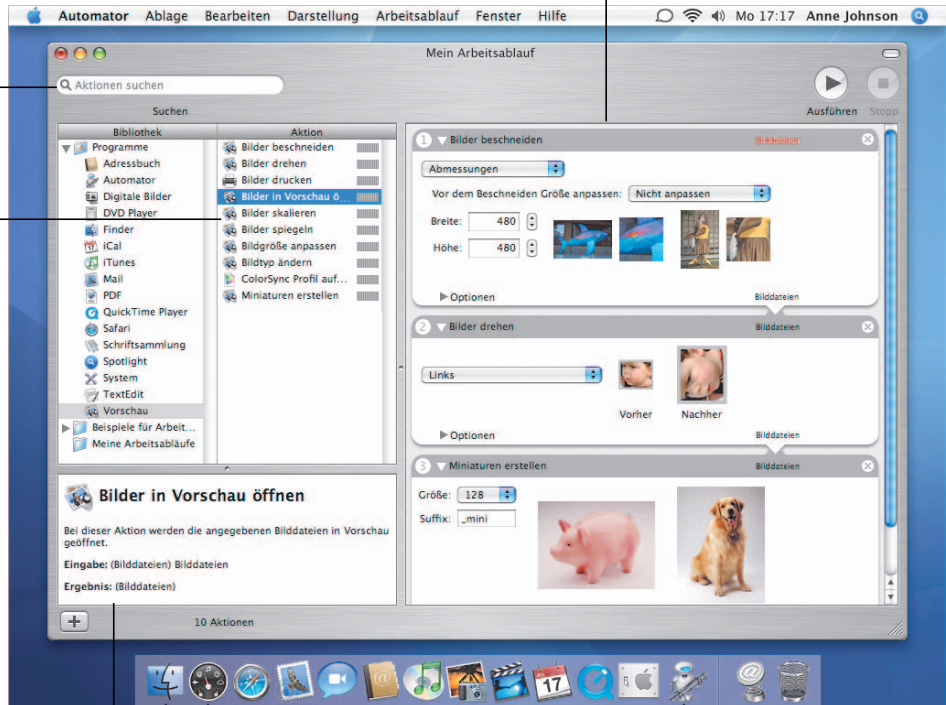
Automator Ablage Bearbeiten Darstellung Arbeitsablauf Fenster Hilfe

Mo 17:17 Anne Johnson

Mein Arbeitsablauf

Aktionen suchen

Suchen

Ausführen Stopp

| Bibliothek | Aktion |
|---|---|
| Programme | Bilder beschneiden |
| Adressbuch | Bilder drehen |
| Automator | Bilder drucken |
| Digitale Bilder | Bilder in Vorschau ö... |
| DVD Player | Bilder skalieren |
| Finder | Bilder spiegeln |
| iCal | Bildgröße anpassen |
| iTunes | Bildtyp ändern |
| Mail | ColorSync Profil auf... |
| PDF | Miniaturen erstellen |
| QuickTime Player | |
| Safari | |
| Schriftsammlung | |
| Spotlight | |
| System | |
| TextEdit | |
| Vorschau | |
| Beispiele für Arbeit... | |
| Meine Arbeitsabläufe | |

Bilder in Vorschau öffnen

Bei dieser Aktion werden die angegebenen Bilddateien in Vorschau geöffnet.

Eingabe: (Bilddateien) Bilddateien

Ergebnis: (Bilddateien)

10 Aktionen

1 Bilder beschneiden Bilddateien

Abmessungen

Vor dem Beschneiden Größe anpassen: Nicht anpassen

Breite: 480

Höhe: 480

Optionen

Bilddateien

2 Bilder drehen Bilddateien

Links

Vorher Nachher

Optionen

Bilddateien

3 Miniaturen erstellen Bilddateien

Größe: 128

Suffix: _mini

17